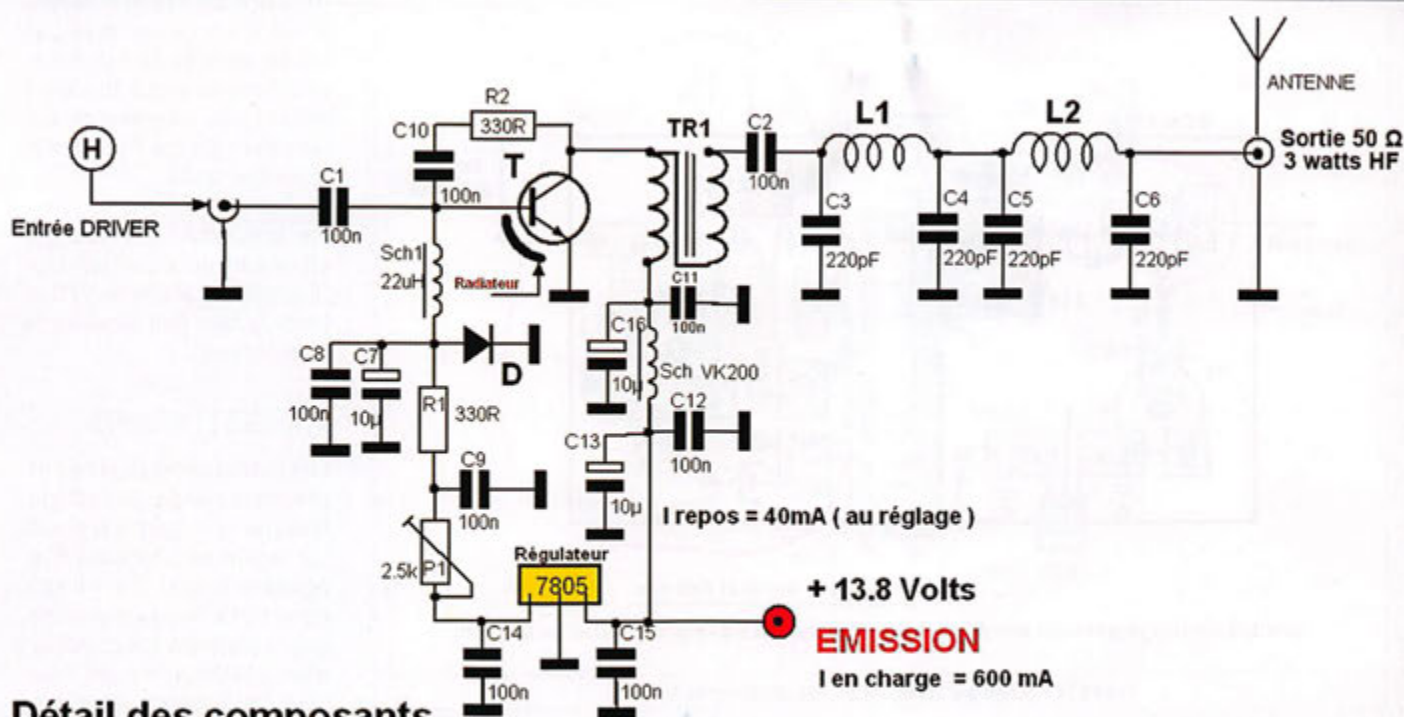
H

Entrée DRIVER

C1
100n

C10
100n

R2
330R

T

Sch1
22uH

Radiateur

TR1

C2
100n

L1

L2

ANTENNE

Sortie 50 Ω
3 watts HF

C3
220pF

C4
220pF

C5
220pF

C6
220pF

C11
100n

C16
10µ

Sch VK200

C8
100n

C7
10µ

D

R1
330R

C12
100n

C13
10µ

C9
100n

I repos = 40mA ( au réglage )

2.5k
P1

Régulateur
7805

+ 13.8 Volts

EMISSION

I en charge = 600 mA

C14
100n

C15
100n

Détail des composants